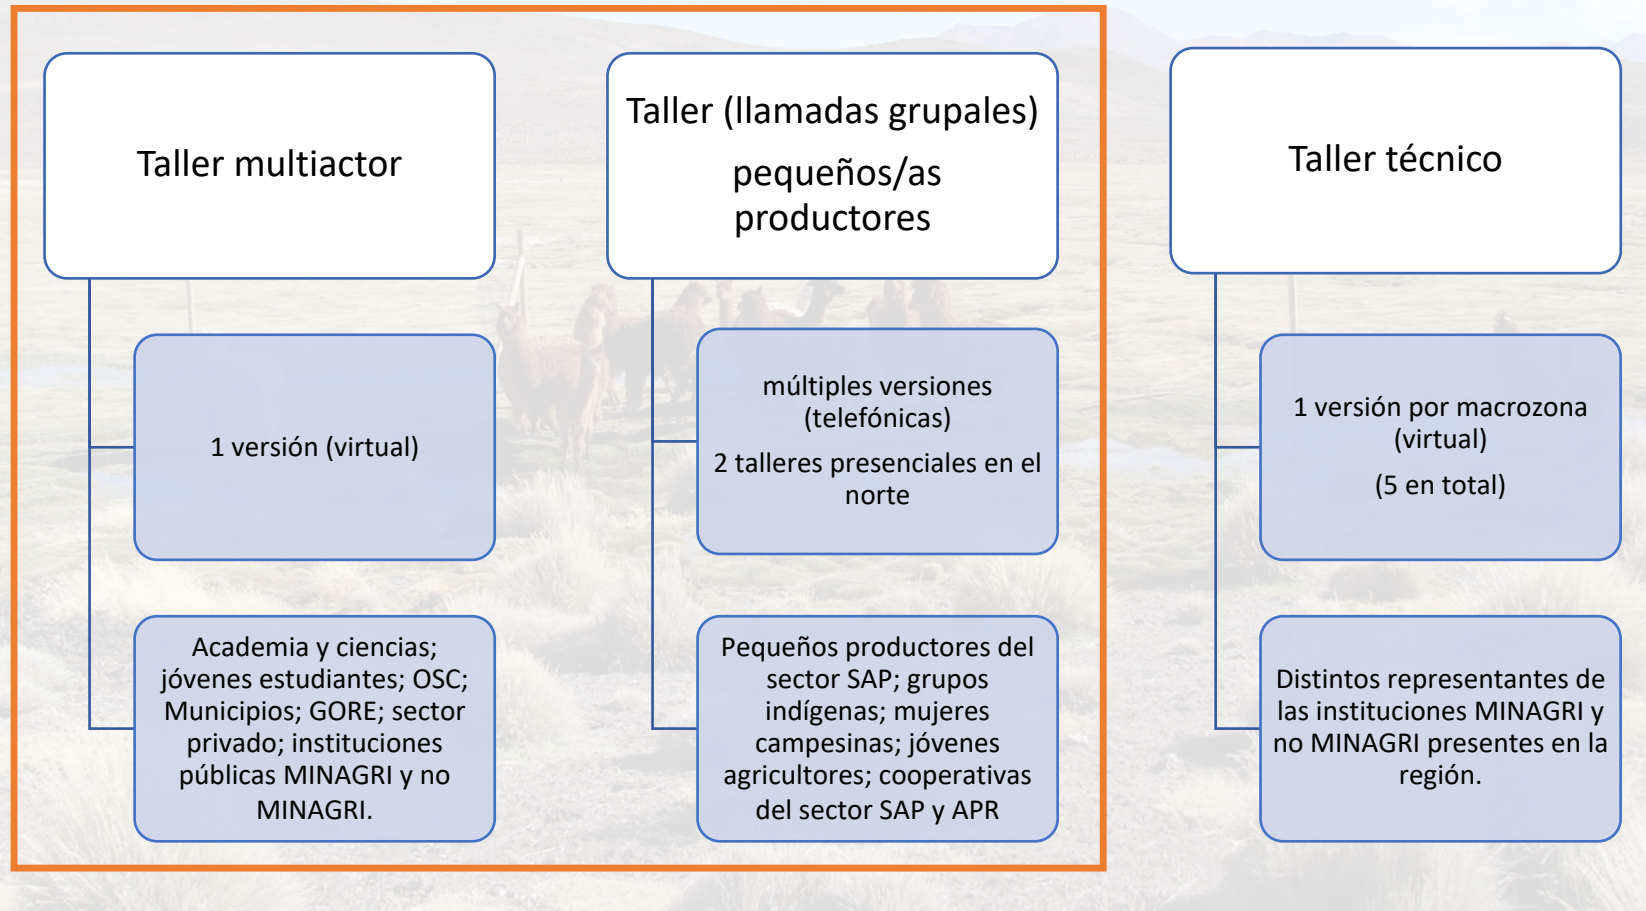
Taller multiactor

1 versión (virtual)

Academia y ciencias; jóvenes estudiantes; OSC; Municipios; GORE; sector privado; instituciones públicas MINAGRI y no MINAGRI.

Taller (llamadas grupales)

pequeños/as productores

múltiples versiones (telefónicas)

2 talleres presenciales en el norte

Pequeños productores del sector SAP; grupos indígenas; mujeres campesinas; jóvenes agricultores; cooperativas del sector SAP y APR

Taller técnico

1 versión por macrozona (virtual)

(5 en total)

Distintos representantes de las instituciones MINAGRI y no MINAGRI presentes en la región.